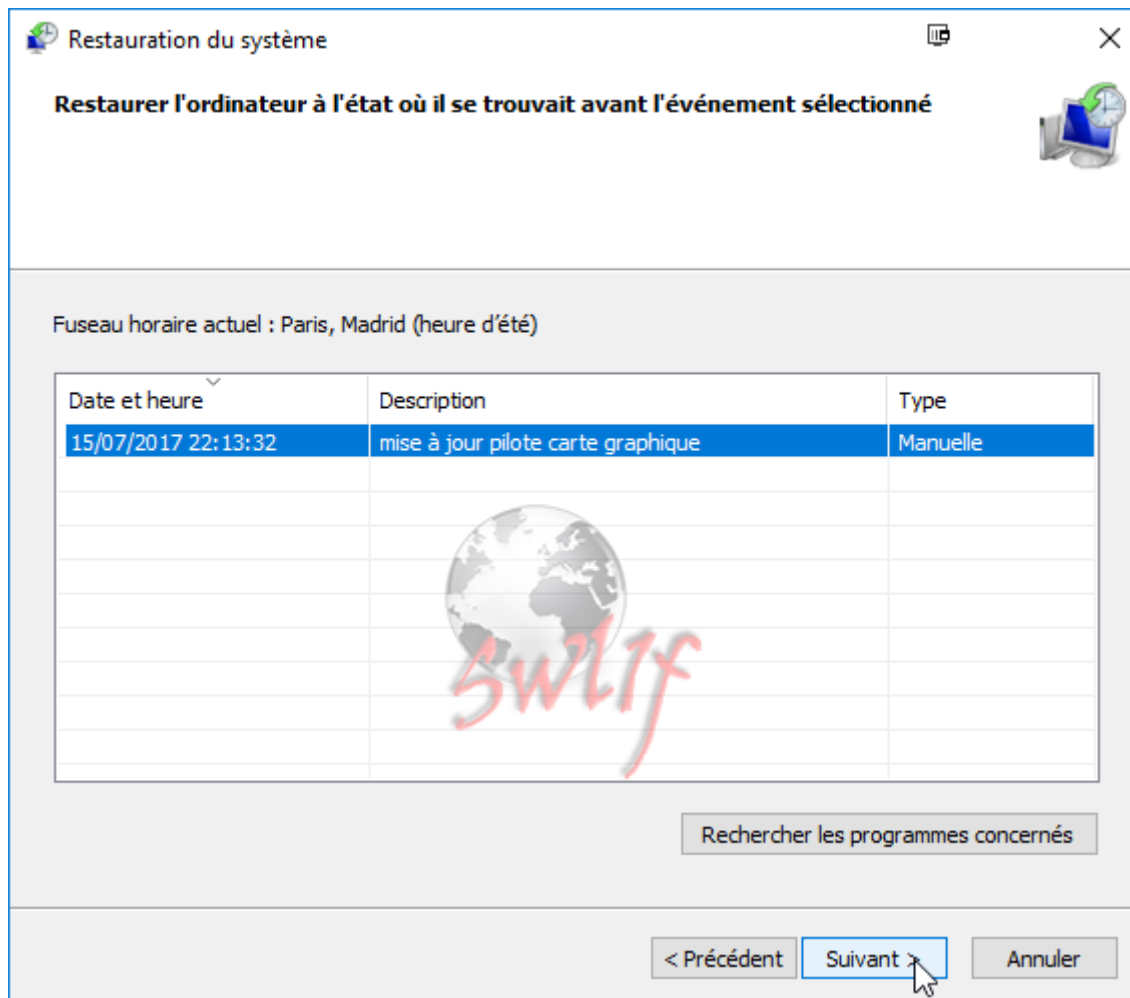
Restauration du système

Restaurer l'ordinateur à l'état où il se trouvait avant l'événement sélectionné

Fuseau horaire actuel : Paris, Madrid (heure d'été)

| Date et heure | Description | Type |
|---|---|---|
| 15/07/2017 22:13:32 | mise à jour pilote carte graphique | Manuelle |

Swlf

Rechercher les programmes concernés

< Précédent

Suivant >

Annuler